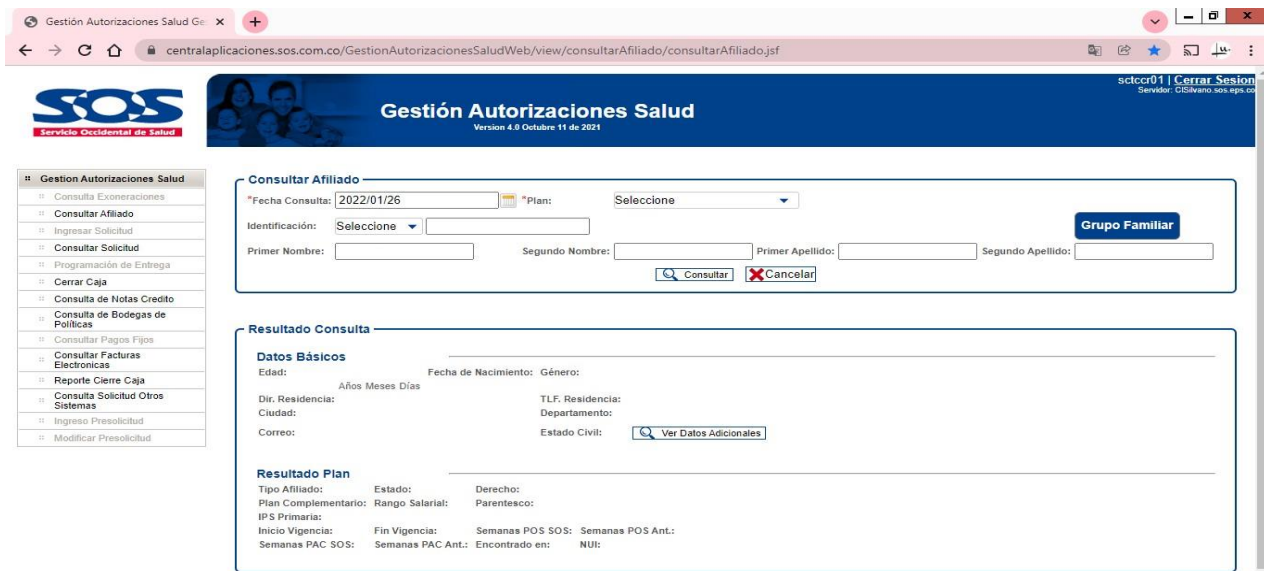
Gestión Autorizaciones Salud Ge ×
+
centralaplicaciones.sos.com.co/GestionAutorizacionesSaludWeb/view/consultarAfiliado/consultarAfiliado.jsf

SOS
Servicio Occidental de Salud

Gestión Autorizaciones Salud
Version 4.0 Octubre 11 de 2021

sctccr01 | Cerrar Sesion
Servidor: ClSilvano.sos.eps.co

Gestion Autorizaciones Salud
Consulta Exoneraciones
Consultar Afiliado
Ingresar Solicitud
Consultar Solicitud
Programación de Entrega
Cerrar Caja
Consulta de Notas Credito
Consulta de Bodegas de Politicas
Consultar Pagos Fijos
Consultar Facturas Electronicas
Reporte Cierre Caja
Consulta Solicitud Otros Sistemas
Ingreso Presolicitud
Modificar Presolicitud

Consultar Afiliado
*Fecha Consulta: 2022/01/26
*Plan: Seleccione
Identificación: Seleccione
Grupo Familiar
Primer Nombre:
Segundo Nombre:
Primer Apellido:
Segundo Apellido:
Consultar
Cancelar

Resultado Consulta
Datos Básicos
Edad:
Fecha de Nacimiento:
Género:
Años Meses Días
Dir. Residencia:
TLF. Residencia:
Ciudad:
Departamento:
Correo:
Estado Civil:
Ver Datos Adicionales

Resultado Plan
Tipo Afiliado:
Estado:
Derecho:
Plan Complementario:
Rango Salarial:
Parentesco:
IPS Primaria:
Inicio Vigencia:
Fin Vigencia:
Semanas POS SOS:
Semanas POS Ant.:
Semanas PAC SOS:
Semanas PAC Ant.:
Encontrado en:
NUI: